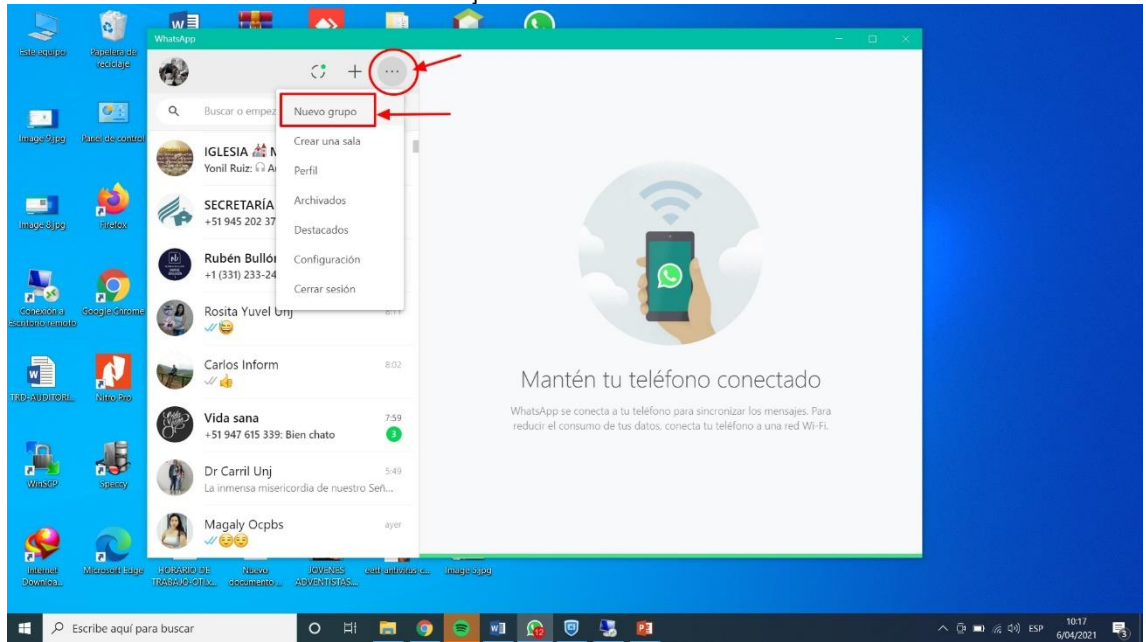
Este equipo

Papelera de reciclaje

Image 9.jpg

Panel de control

Image 8.jpg

Firefox

Conexión a Escritorio remoto

Google Chrome

TRD-AUDITORI...

Nitro Pro

WinSCP

Speccy

Internet Downloa...

Microsoft Edge

HORARIO DE TRABAJO-OTI.x...

Nuevo documento ...

JOVENES ADVENTISTAS...

eset-antivirus-c...

image 3.jpg

WhatsApp

Buscar o empez

Nuevo grupo

Crear una sala

Perfil

Archivados

Destacados

Configuración

Cerrar sesión

IGLESIA N

Yonil Ruiz: A

SECRETARÍA

+51 945 202 37

Rubén Bullón

+1 (331) 233-24

Rosita Yuvel Unj

Carlos Inform

8:02

Vida sana

7:59

+51 947 615 339: Bien chato

3

Dr Carril Unj

5:49

La inmensa misericordia de nuestro Señ...

Magaly Ocpbs

ayer

Mantén tu teléfono conectado

WhatsApp se conecta a tu teléfono para sincronizar los mensajes. Para reducir el consumo de tus datos, conecta tu teléfono a una red Wi-Fi.

Escribe aquí para buscar

ESP

10:17

6/04/2021